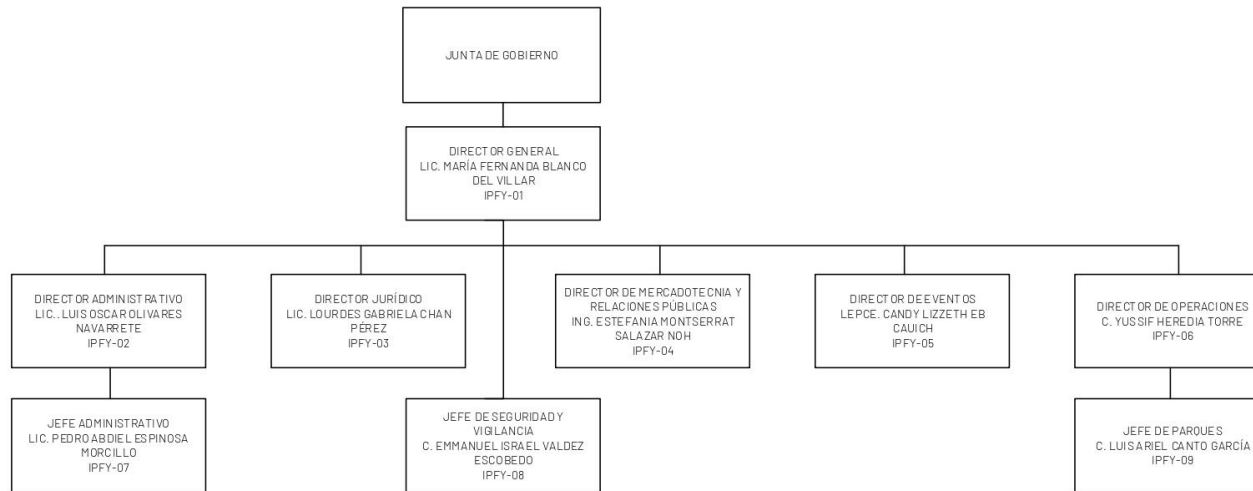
JUNTA DE GOBIERNO

DIRECTOR GENERAL
LIC. MARÍA FERNANDA BLANCO DEL VILLAR
IPFY-01

DIRECTOR ADMINISTRATIVO
LIC.. LUIS OSCAR OLIVARES NAVARRETE
IPFY-02

DIRECTOR JURÍDICO
LIC. LOURDES GABRIELA CHAN PÉREZ
IPFY-03

DIRECTOR DE MERCADOTECNIA Y RELACIONES PÚBLICAS
ING. ESTEFANIA MONTSERRAT SALAZAR NOH
IPFY-04

DIRECTOR DE EVENTOS
LEPCE. CANDY LIZZETH EB CAUICH
IPFY-05

DIRECTOR DE OPERACIONES
C. YUSSIF HEREDIA TORRE
IPFY-06

JEFE ADMINISTRATIVO
LIC. PEDRO ABDIEL ESPINOSA MORCILLO
IPFY-07

JEFE DE SEGURIDAD Y VIGILANCIA
C. EMMANUEL ISRAEL VALDEZ ESCOBEDO
IPFY-08

JEFE DE PARQUES
C. LUIS ARIEL CANTO GARCÍA
IPFY-09